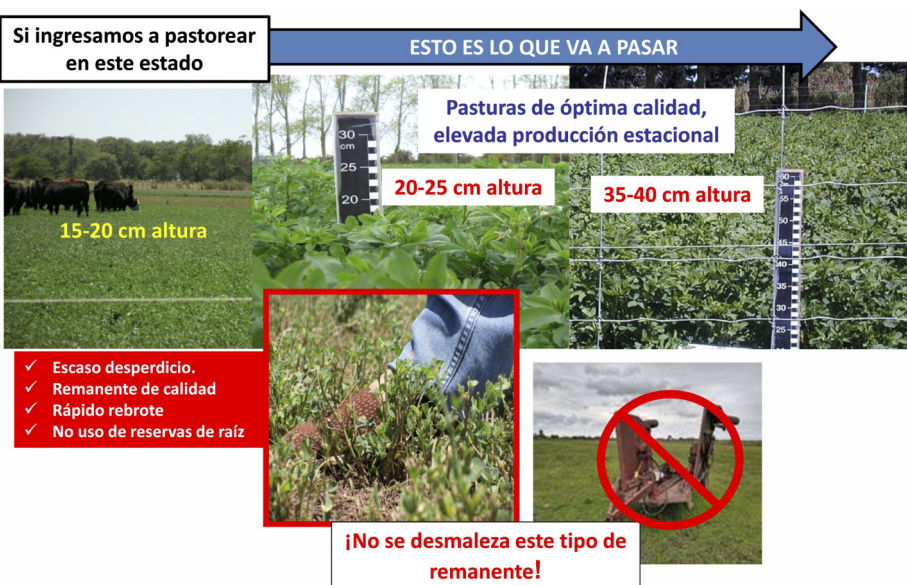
Si ingresamos a pastorear en este estado

ESTO ES LO QUE VA A PASAR

Pasturas de óptima calidad, elevada producción estacional

15-20 cm altura

30
cm
25
20

20-25 cm altura

35-40 cm altura

60
55
50
45
40
35
30
25

✓ Escaso desperdicio.
✓ Remanente de calidad
✓ Rápido rebrote
✓ No uso de reservas de raíz

¡No se desmaleza este tipo de remanente!